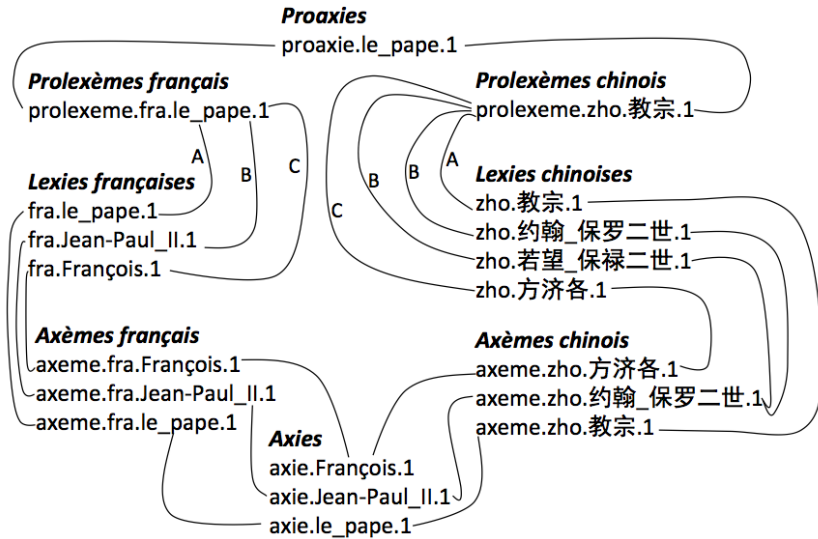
Proaxies
proaxie.le_pape.1

Prolexèmes français
prolexeme.fra.le_pape.1

Prolexèmes chinois
prolexeme.zho.教宗.1

A
B
C

A
B
B
C

Lexies françaises
fra.le_pape.1
fra.Jean-Paul_II.1
fra.François.1

Lexies chinoises
zho.教宗.1
zho.约翰_保罗二世.1
zho.若望_保禄二世.1
zho.方济各.1

Axèmes français
axeme.fra.François.1
axeme.fra.Jean-Paul_II.1
axeme.fra.le_pape.1

Axèmes chinois
axeme.zho.方济各.1
axeme.zho.约翰_保罗二世.1
axeme.zho.教宗.1

Axies
axie.François.1
axie.Jean-Paul_II.1
axie.le_pape.1